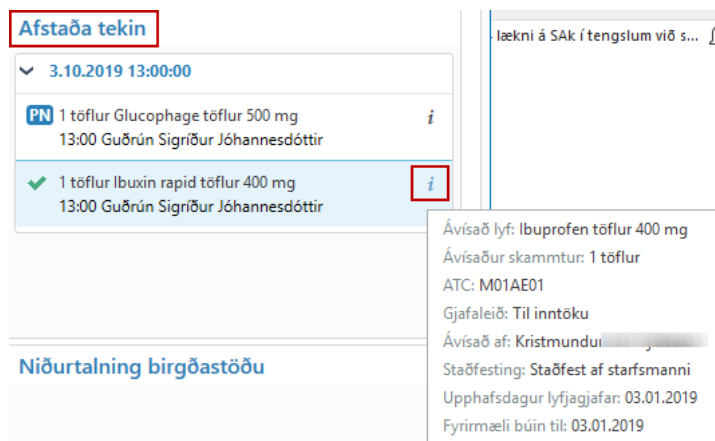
Afstaða tekin

3.10.2019 13:00:00

PN 1 töflur Glucophage töflur 500 mg
13:00 Guðrún Sigríður Jóhannesdóttir

i

1 töflur Ibuxin rapid töflur 400 mg
13:00 Guðrún Sigríður Jóhannesdóttir

i

lækni á SAk í tengslum við s...

Ávísað lyf: Ibuprofen töflur 400 mg
Ávísaður skammtur: 1 töflur
ATC: M01AE01
Gjafaleið: Til inntöku
Ávísað af: Kristmundur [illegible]
Staðfesting: Staðfest af starfsmanni
Upphafsdagur lyfjagjafar: 03.01.2019
Fyrirmæli búin til: 03.01.2019

Niðurtalning birgðastöðu